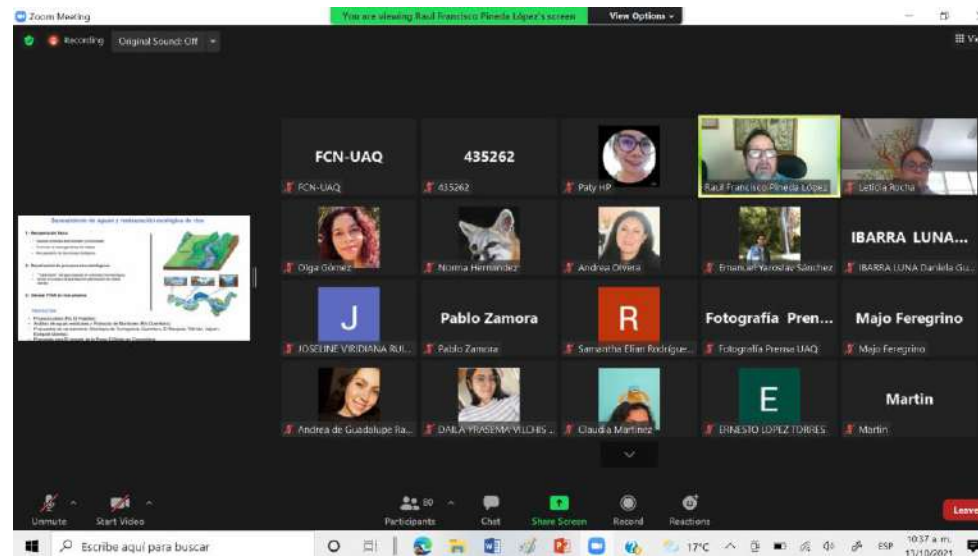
Zoom Meeting
You are viewing Raul Francisco Pineda López's screen
View Options
Recording
Original Sound: Off

Saneamiento de aguas y restauración ecológica de ríos

FCN-UAQ
FCN-UAQ
435262
435262
Paty HP
Raul Francisco Pineda López
Leticia Rocha
Olga Gómez
Norma Hernandez
Andrea Olvera
Emanuel Yaroslav Sánchez
IBARRA LUNA...
IBARRA LUNA Daniela Gu...
J
JOSELINE VIRIDIANA RU...
Pablo Zamora
Pablo Zamora
R
Samantha Elian Rodríguez...
Fotografía Pren...
Fotografía Prensa UAQ
Majo Feregrino
Majo Feregrino
Andrea de Guadalupe Ra...
DAILA YRASEMA VILCHIS ...
Claudia Martínez
E
ERNESTO LOPEZ TORRES
Martin
Martin

Unmute
Start Video
Participants 80
Chat
Share Screen
Record
Reactions
Leave

Escribe aquí para buscar
17°C
ESP
10:37 a. m.
13/10/2021